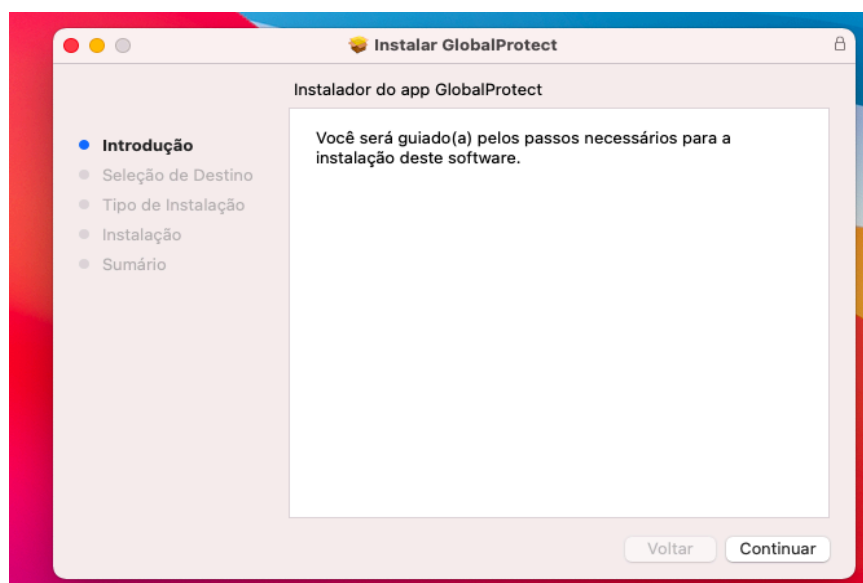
Instalar GlobalProtect

Instalador do app GlobalProtect

Introdução
Seleção de Destino
Tipo de Instalação
Instalação
Sumário

Você será guiado(a) pelos passos necessários para a instalação deste software.

Voltar
Continuar